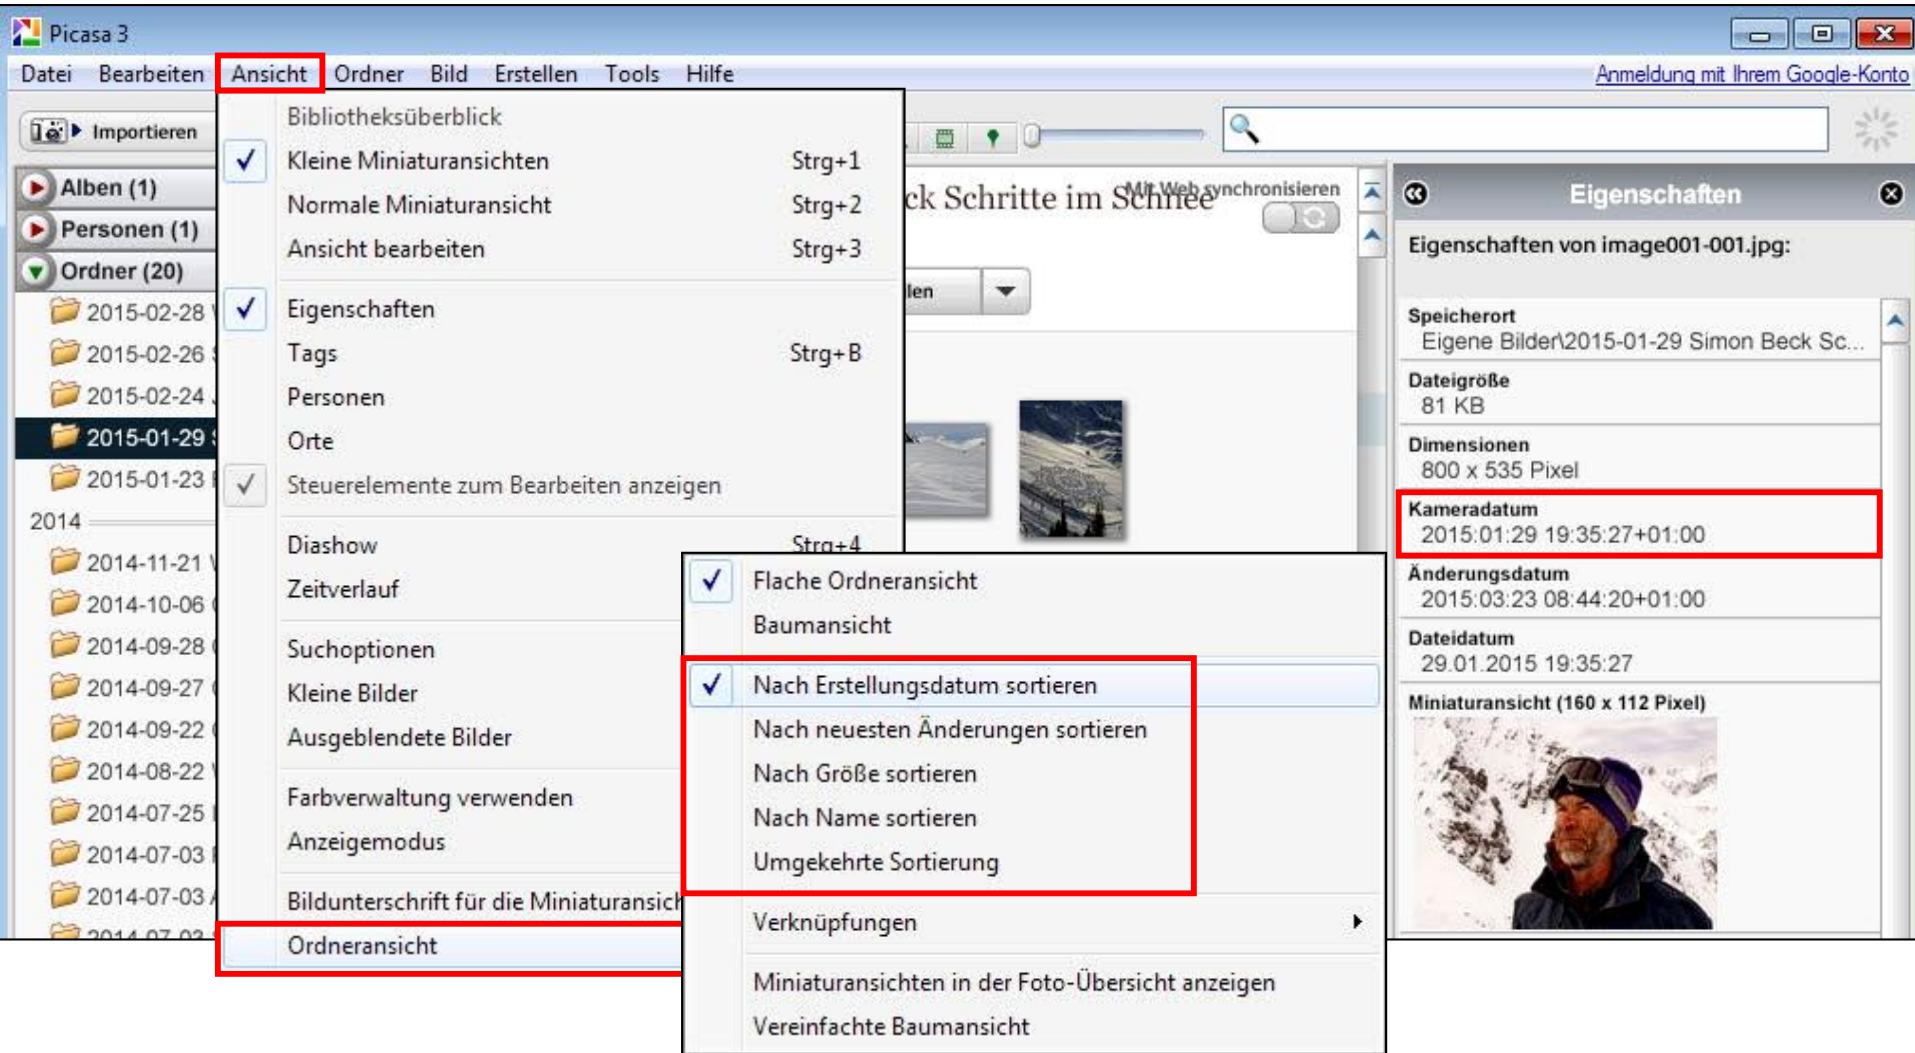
Picasa 3

Datei Bearbeiten Ansicht Ordner Bild Erstellen Tools Hilfe

Anmeldung mit Ihrem Google-Konto

Importieren

Alben (1)
Personen (1)
Ordner (20)
2015-02-28
2015-02-26
2015-02-24
2015-01-29
2015-01-23
2014
2014-11-21
2014-10-06
2014-09-28
2014-09-27
2014-09-22
2014-08-22
2014-07-25
2014-07-03
2014-07-03

Bibliotheksüberblick
Kleine Miniaturansichten Strg+1
Normale Miniaturansicht Strg+2
Ansicht bearbeiten Strg+3
Eigenschaften
Tags Strg+B
Personen
Orte
Steuerelemente zum Bearbeiten anzeigen
Diashow Strg+4
Zeitverlauf
Suchoptionen
Kleine Bilder
Ausgeblendete Bilder
Farbverwaltung verwenden
Anzeigemodus
Bildunterschrift für die Miniaturansich
Ordneransicht

ck Schritte im Schnee
Mit Web synchronisieren
llen

Flache Ordneransicht
Baumansicht
Nach Erstellungsdatum sortieren
Nach neuesten Änderungen sortieren
Nach Größe sortieren
Nach Name sortieren
Umgekehrte Sortierung
Verknüpfungen
Miniaturansichten in der Foto-Übersicht anzeigen
Vereinfachte Baumansicht

Eigenschaften
Eigenschaften von image001-001.jpg:
Speicherort
Eigene Bilder\2015-01-29 Simon Beck Sc...
Dateigröße
81 KB
Dimensionen
800 x 535 Pixel
Kameradatum
2015:01:29 19:35:27+01:00
Änderungsdatum
2015:03:23 08:44:20+01:00
Dateidatum
29.01.2015 19:35:27
Miniaturansicht (160 x 112 Pixel)